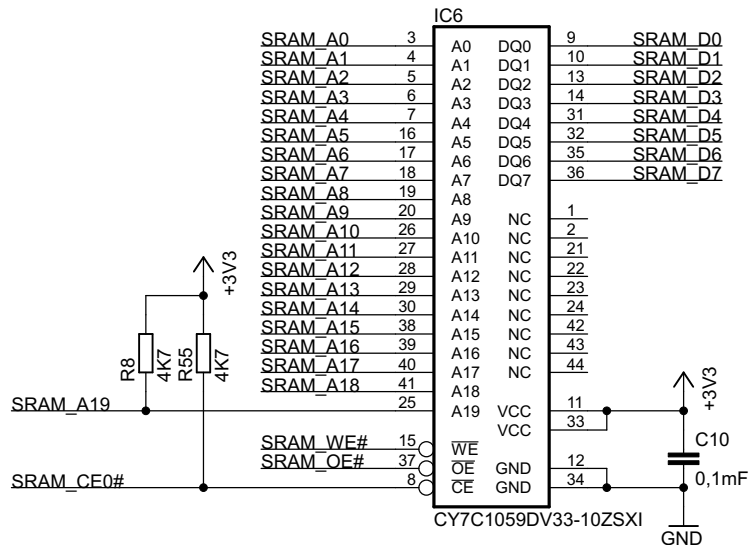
IC6

SRAM_A0 3 A0
SRAM_A1 4 A1
SRAM_A2 5 A2
SRAM_A3 6 A3
SRAM_A4 7 A4
SRAM_A5 16 A5
SRAM_A6 17 A6
SRAM_A7 18 A7
SRAM_A8 19 A8
SRAM_A9 20 A9
SRAM_A10 26 A10
SRAM_A11 27 A11
SRAM_A12 28 A12
SRAM_A13 29 A13
SRAM_A14 30 A14
SRAM_A15 38 A15
SRAM_A16 39 A16
SRAM_A17 40 A17
SRAM_A18 41 A18
SRAM_A19 25 A19
SRAM_WE# 15 $\overline{WE}$
SRAM_OE# 37 $\overline{OE}$
SRAM_CE0# 8 $\overline{CE}$

DQ0 9 SRAM_D0
DQ1 10 SRAM_D1
DQ2 13 SRAM_D2
DQ3 14 SRAM_D3
DQ4 31 SRAM_D4
DQ5 32 SRAM_D5
DQ6 35 SRAM_D6
DQ7 36 SRAM_D7
NC 1
NC 2
NC 21
NC 22
NC 23
NC 24
NC 42
NC 43
NC 44
VCC 11
VCC 33
GND 12
GND 34

+3V3
R8 4K7
R55 4K7

+3V3
C10
0,1mF
GND

CY7C1059DV33-10ZSXI